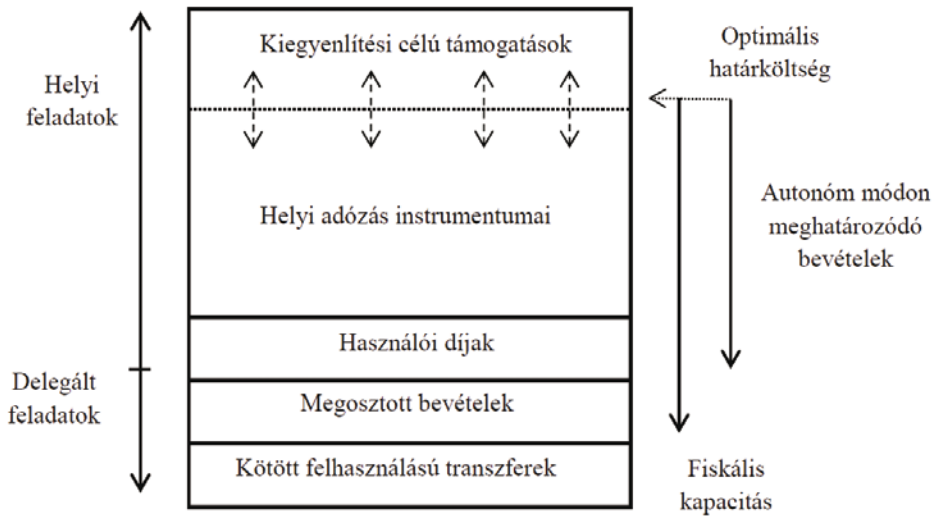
Helyi feladatok

Delegált feladatok

Kiegyenlítési célú támogatások

Helyi adózás instrumentumai

Használói díjak

Megosztott bevételek

Kötött felhasználású transzferek

Optimális határköltség

Autonóm módon meghatározódó bevételek

Fiskális kapacitás